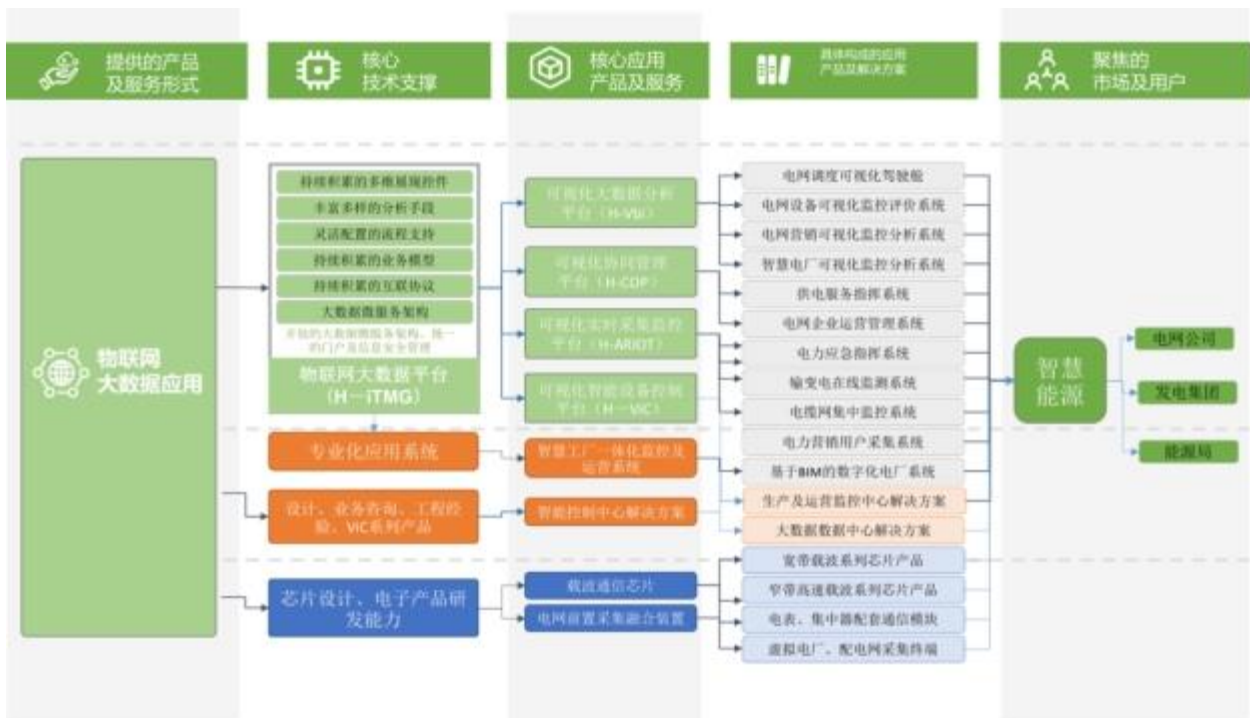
提供的产品及服务形式

核心技术支撑

核心应用产品及服务

具体构成的应用产品及解决方案

聚焦的市场及用户

物联网大数据应用

持续积累的多维展现控件
丰富多样的分析手段
灵活配置的流程支持
持续积累的业务模型
持续积累的互联协议
大数据微服务架构
开放的大数据微服务架构，统一的门户及信息安全管理
物联网大数据平台（H—iTMG）

可视化大数据分析平台（H-VBI）
可视化协同管理平台（H-CDP）
可视化实时采集监控平台（H-ARIOT）
可视化智能设备控制平台（H—VIC）

电网调度可视化驾驶舱
电网设备可视化监控评价系统
电网营销可视化监控分析系统
智慧电厂可视化监控分析系统
供电服务指挥系统
电网企业运营管理系统
电力应急指挥系统
输变电在线监测系统
电缆网集中监控系统
电力营销用户采集系统
基于BIM的数字化电厂系统
生产及运营监控中心解决方案
大数据数据中心解决方案

专业化应用系统
智慧工厂一体化监控及运营系统

设计、业务咨询、工程经验、VIC系列产品
智能控制中心解决方案

芯片设计、电子产品研发能力
载波通信芯片
电网前置采集融合装置

宽带载波系列芯片产品
窄带高速载波系列芯片产品
电表、集中器配套通信模块
虚拟电厂、配电网采集终端

智慧能源

电网公司
发电集团
能源局